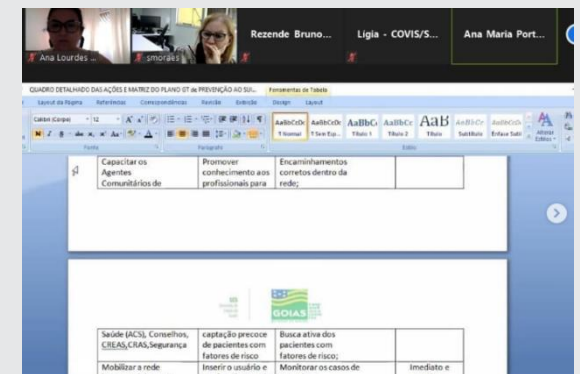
Ana Lourdes ...
smoraes
Rezende Bruno...
Ligia - COVIS/S...
Ana Maria Port...

QUADRO DETALHADO DAS AÇÕES E MATRIZ DO PLANO ST de PREVENÇÃO AO SUI...
Ferramentas de Tabela
Layout da Página Referências Correspondências Revisão Exibição Design Layout
Calibri (Corpo) 12
AaBbCcDc AaBbCcDc AaBbC AaBbCc AaB AaBbCc AaBbCcDc
¶ Normal ¶ Sem Esp... Título 1 Título 2 Título Subtítulo Ênfase Sutil
Alterar Estilos
Fonte Parágrafo Estilo

| Capacitar os Agentes Comunitários de | Promover conhecimento aos profissionais para | Encaminhamentos corretos dentro da rede; | |
|---|---|---|---|

GOIÁS

| Saúde (ACS), Conselhos, CREAS,CRAS,Segurança | captação precoce de pacientes com fatores de risco | Busca ativa dos pacientes com fatores de risco; | |
|---|---|---|---|
| Mobilizar a rede | Inserir o usuário e | Monitorar os casos de | Imediato e |